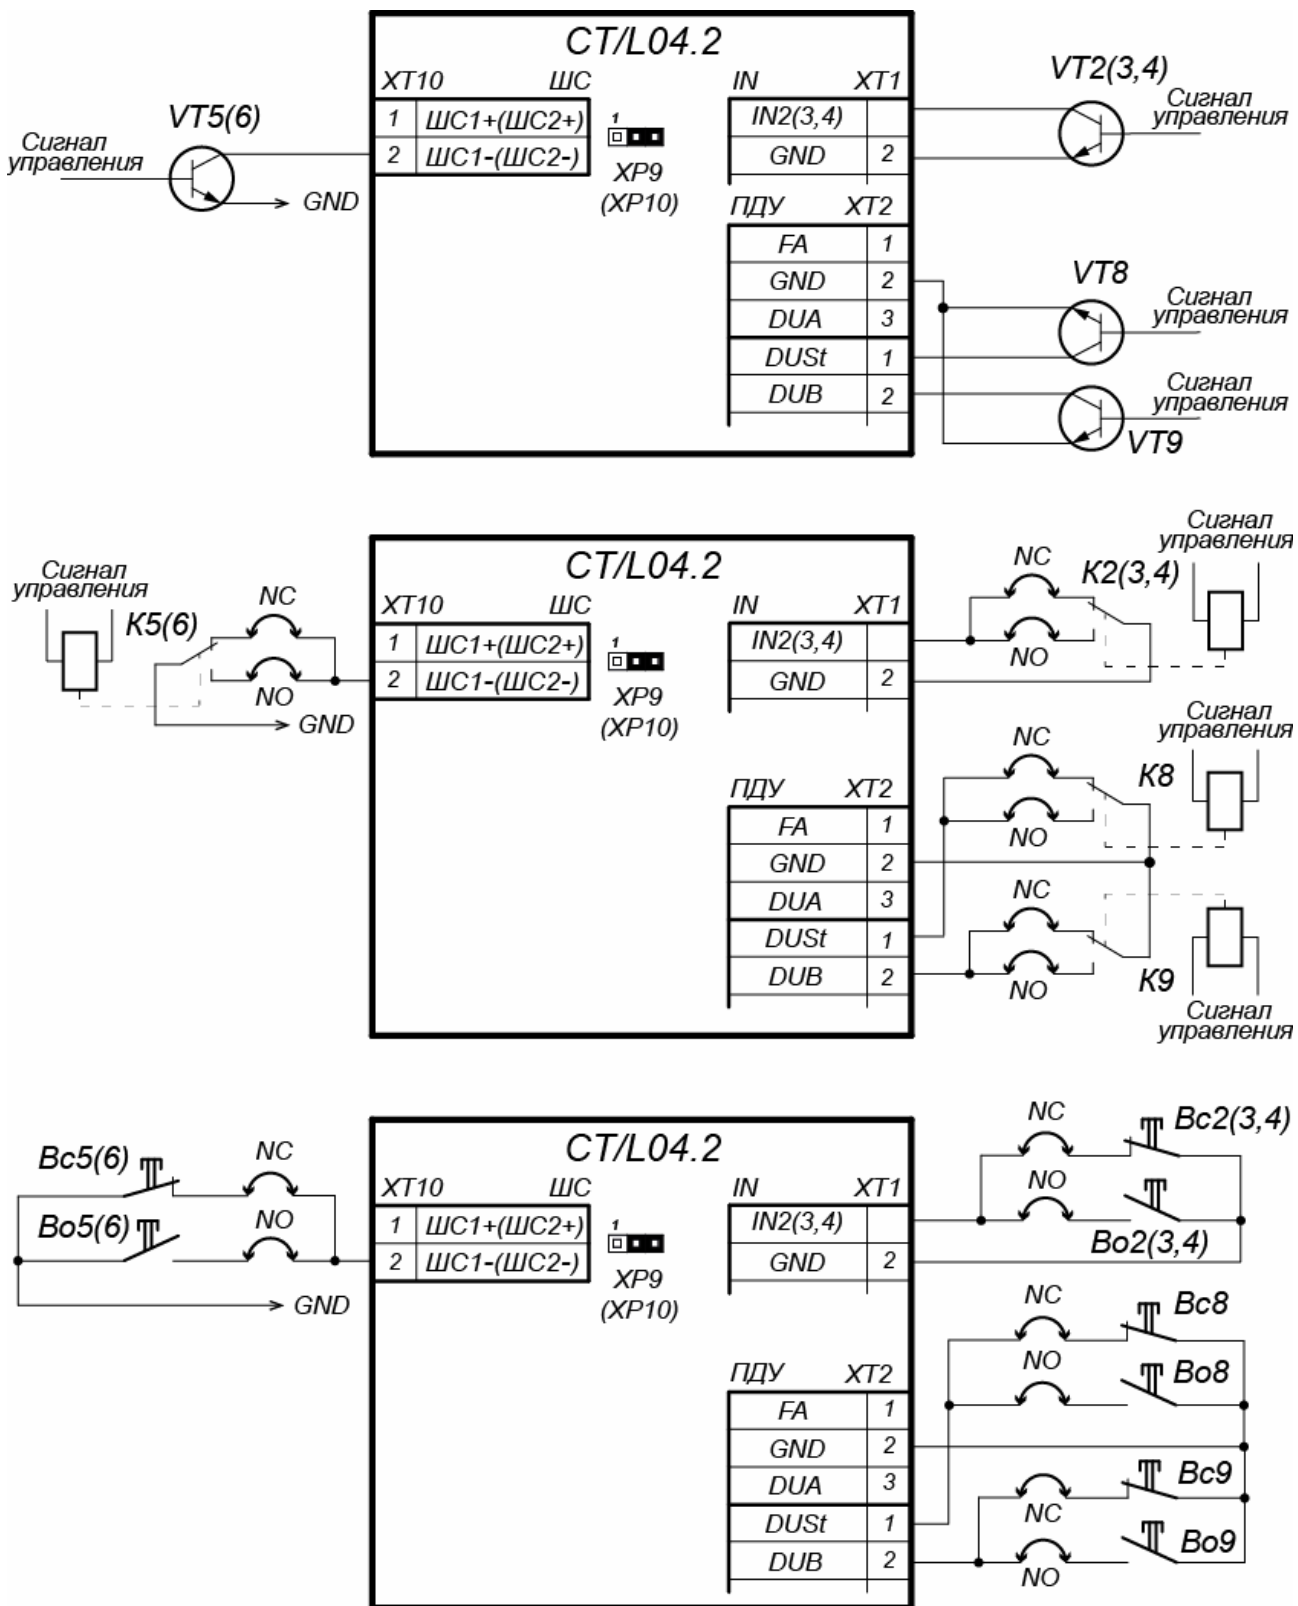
CT/L04.2

XT10 ШС
1 ШС1+(ШС2+)
2 ШС1-(ШС2-)

VT5(6)
Сигнал управления
GND

1
XP9
(XP10)

IN XT1
IN2(3,4)
GND 2

ПДУ XT2
FA 1
GND 2
DUA 3
DUSt 1
DUB 2

VT2(3,4)
Сигнал управления
VT8
Сигнал управления
Сигнал управления
VT9

CT/L04.2

XT10 ШС
1 ШС1+(ШС2+)
2 ШС1-(ШС2-)

Сигнал управления
K5(6)
NC
NO
GND

1
XP9
(XP10)

IN XT1
IN2(3,4)
GND 2

ПДУ XT2
FA 1
GND 2
DUA 3
DUSt 1
DUB 2

NC
K2(3,4)
Сигнал управления
NO
NC
Сигнал управления
K8
NO
NC
K9
NO
Сигнал управления

CT/L04.2

XT10 ШС
1 ШС1+(ШС2+)
2 ШС1-(ШС2-)

Bc5(6)
NC
Bo5(6)
NO
GND

1
XP9
(XP10)

IN XT1
IN2(3,4)
GND 2

ПДУ XT2
FA 1
GND 2
DUA 3
DUSt 1
DUB 2

NC
Bc2(3,4)
NO
Bo2(3,4)
NC
Bc8
NO
Bo8
Bc9
NC
Bo9
NO